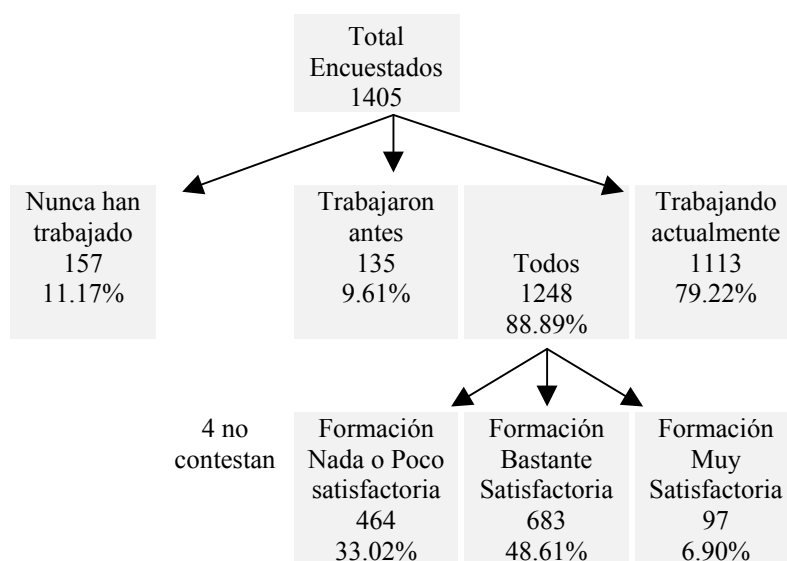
Total Encuestados 1405

Nunca han trabajado 157 11.17%

Trabajaron antes 135 9.61%

Todos 1248 88.89%

Trabajando actualmente 1113 79.22%

4 no contestan

Formación Nada o Poco satisfactoria 464 33.02%

Formación Bastante Satisfactoria 683 48.61%

Formación Muy Satisfactoria 97 6.90%